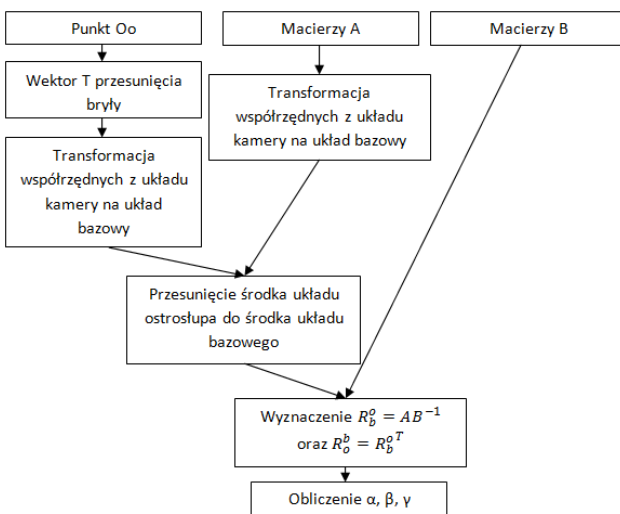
Punkt Oo

Macierzy A

Macierzy B

Wektor T przesunięcia bryły

Transformacja współrzędnych z układu kamery na układ bazowy

Transformacja współrzędnych z układu kamery na układ bazowy

Przesunięcie środka układu ostrosłupa do środka układu bazowego

Wyznaczenie $R_b^o = AB^{-1}$ oraz $R_o^b = {R_b^o}^T$

Obliczenie α, β, γ